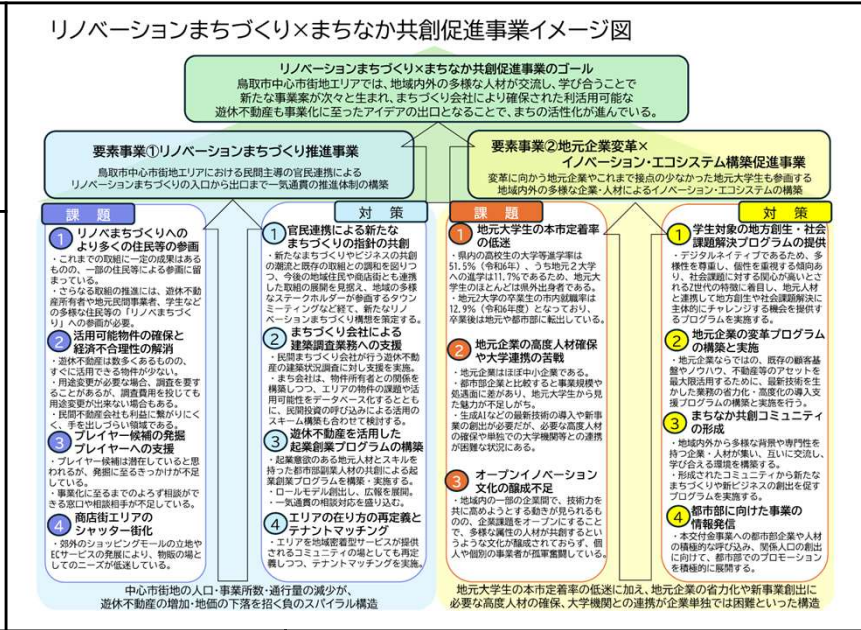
リノベーションまちづくり×まちなか共創促進事業イメージ図

リノベーションまちづくり×まちなか共創促進事業のゴール
鳥取市中心市街地エリアでは、地域内外の多様な人材が交流し、学び合うことで新たな事業案が次々と生まれ、まちづくり会社により確保された利活用可能な遊休不動産を事業化に至ったアイデアの出口となることで、まちの活性化が進んでいる。

要素事業①リノベーションまちづくり推進事業
鳥取市中心市街地エリアにおける民間主導の官民連携によるリノベーションまちづくりの入口から出口まで一気通貫の推進体制の構築

要素事業②地元企業変革×イノベーション・エコシステム構築促進事業
変革に向かう地元企業やこれまで接点の少なかった地元大学生も参画する地域内外の多様な企業・人材によるイノベーション・エコシステムの構築

課題

1 リノベまちづくりへのより多くの住民等の参画
・これまでの取組に一定の成果はあるものの、一部の住民等による参画に留まっている。
・さらなる取組の推進には、遊休不動産所有者や地元民間事業者、学生などの多様な住民等の「リノベまちづくり」への参画が必要。

2 活用可能物件の確保と経済不合理性の解消
・遊休不動産は数多くあるものの、すぐに活用できる物件が少ない。
・用途変更が必要な場合、調査を要することがあるが、調査費用を投じても用途変更が出来ない場合もある。
・民間不動産会社も利益に繋がりにくく、手を出しづらい領域である。

3 プレイヤー候補の発掘プレイヤーへの支援
・プレイヤー候補は潜在していると思われるが、発掘に至るきっかけが不足している。
・事業化に至るまでのよろず相談ができる窓口や相談相手が不足している。

4 商店街エリアのシャッター街化
・郊外のショッピングモールの立地やECサービスの発展により、物販の場としてのニーズが低迷している。

対策

1 官民連携による新たなまちづくりの指針の共創
・新たなまちづくりやビジネスの共創の潮流と既存の取組との調和を図りつつ、今後の地域住民や商店街とも連携した取組の展開を見据え、地域の多様なステークホルダーが参画するタウンミーティングなど経て、新たなリノベーションまちづくり構想を策定する。

2 まちづくり会社による建築調査業務への支援
・民間まちづくり会社が行う遊休不動産の建築状況調査に対し支援を実施。
・また会社は、物件所有者との関係を構築しつつ、エリアの物件の課題や活用可能性をデータベース化するとともに、民間投資の呼び込みによる活用のスキーム構築も合わせて検討する。

3 遊休不動産を活用した起業創業プログラムの構築
・起業意欲のある地元人材とスキルを持った都市部副業人材の共創による起業創業プログラムを構築・実施する。
・ロールモデル創出し、広報を展開。
・一気通貫の相談対応を盛り込む。

4 エリアの在り方の再定義とテナントマッチング
・エリアを地域密着型サービスが提供されるコミュニティの場としても再定義しつつ、テナントマッチングを実施。

中心市街地の人口・事業所数・通行量の減少が、遊休不動産の増加・地価の下落を招く負のスパイラル構造

課題

1 地元大学生の本市定着率の低迷
・県内の高校生の大学等進学率は51.5%（令和6年）、うち地元2大学への進学は11.7%であるため、地元大学生のほとんどは県外出身者である。
・地元2大学の卒業生の市内就職率は12.9%（令和6年度）となっており、卒業後は地元や都市部に転出している。

2 地元企業の高度人材確保や大学連携の苦戦
・地元企業はほぼ中小企業である。
・都市部企業と比較すると事業規模や処遇面に差があり、地元大学生から見た魅力が不足しがち。
・生成AIなどの最新技術の導入や新事業の創出が必要だが、必要な高度人材の確保や単独での大学機関等との連携が困難な状況にある。

3 オープンイノベーション文化の醸成不足
・地域内の一部の企業間で、技術力を共に高めようとする動きが見られるものの、企業課題をオープンにすることで、多様な属性の人材が共創するというような文化が醸成されておらず、個人や個別の事業者が孤軍奮闘している。

対策

1 学生対象の地方創生・社会課題解決プログラムの提供
・デジタルネイティブであるため、多様性を尊重し、個性を重視する傾向あり、社会課題に対する関心が高いとされるZ世代の特徴に着目し、地元人材と連携して地方創生や社会課題解決に主体的にチャレンジする機会を提供するプログラムを実施する。

2 地元企業の変革プログラムの構築と実施
・地元企業ならではの、既存の顧客基盤やノウハウ、不動産等のアセットを最大限活用するために、最新技術を生かした業務の省力化・高度化の導入支援プログラムを構築し実施を行う。

3 まちなか共創コミュニティの形成
・地域内外から多様な背景や専門性を持つ企業・人材が集い、互いに交流し、学び合える環境を構築する。
・形成されたコミュニティから新たなまちづくりや新ビジネスの創出を促すプログラムを実施する。

4 都市部に向けた事業の情報発信
・本交付金事業への都市部企業や人材の積極的な呼び込み、関係人口の創出に向けて、都市部でのプロモーションを積極的に展開する。

地元大学生の本市定着率の低迷に加え、地元企業の省力化や新事業創出に必要な高度人材の確保、大学機関との連携が企業単独では困難といった構造